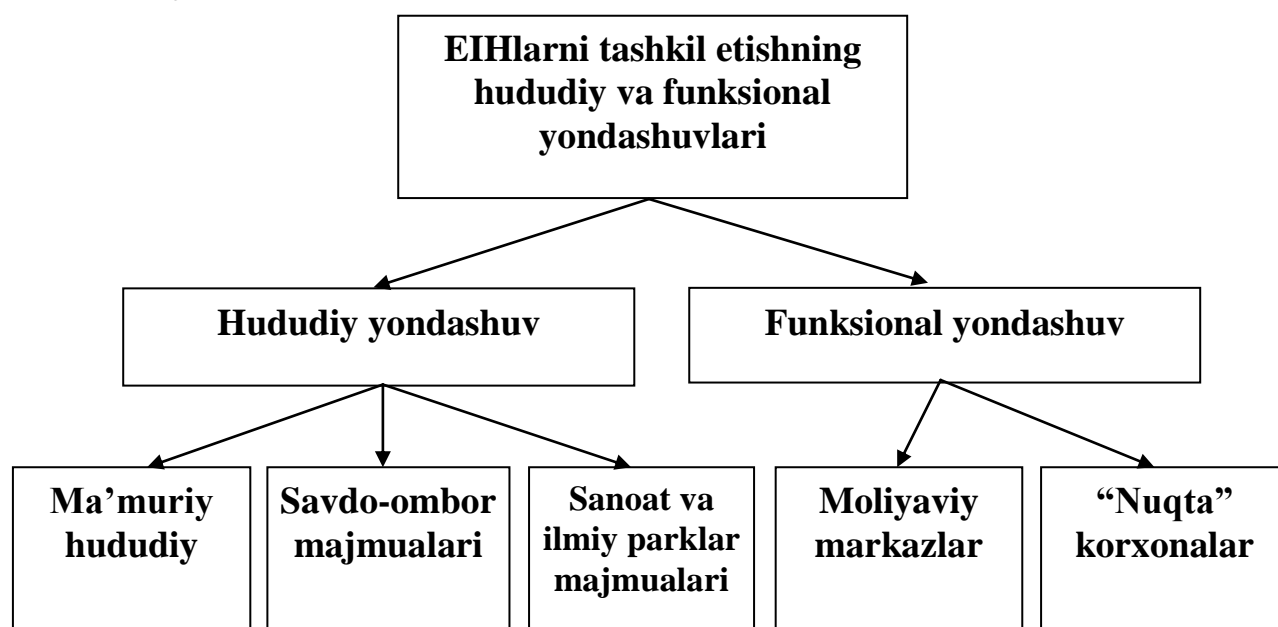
EIHlarni tashkil etishning hududiy va funksional yondashuvlari

Hududiy yondashuv

Funksional yondashuv

Ma’muriy hududiy

Savdo-ombor majmualari

Sanoat va ilmiy parklar majmualari

Moliyaviy markazlar

“Nuqta” korxonalar